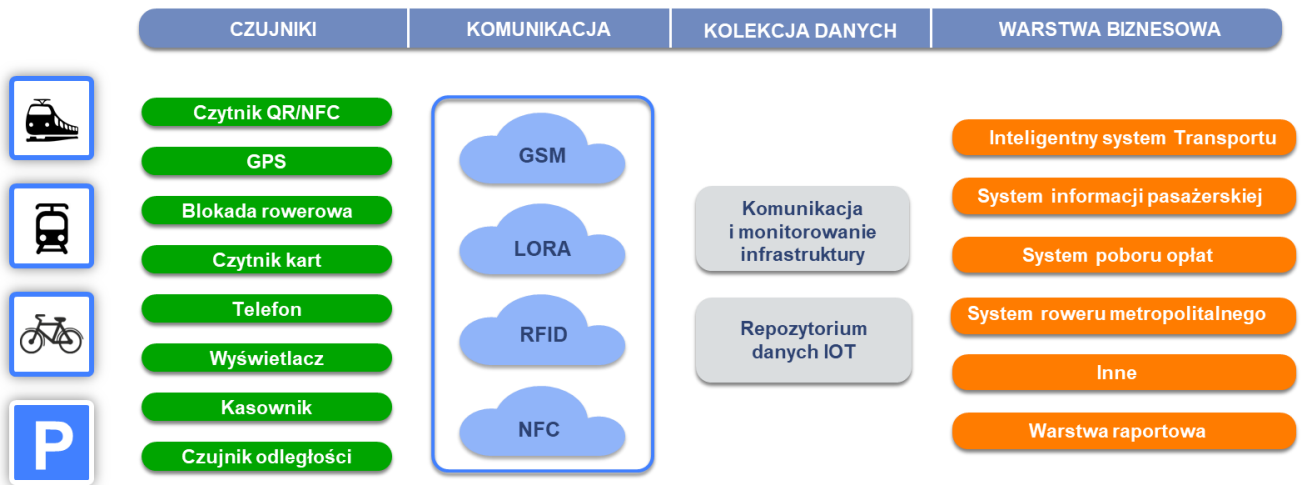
CZUJNIKI | KOMUNIKACJA | KOLEKCJA DANYCH | WARSTWA BIZNESOWA

P

Czytnik QR/NFC
GPS
Blokada rowerowa
Czytnik kart
Telefon
Wyświetlacz
Kasownik
Czujnik odległości

GSM
LORA
RFID
NFC

Komunikacja i monitorowanie infrastruktury

Repozytorium danych IOT

Inteligentny system Transportu
System informacji pasażerskiej
System poboru opłat
System roweru metropolitalnego
Inne
Warstwa raportowa